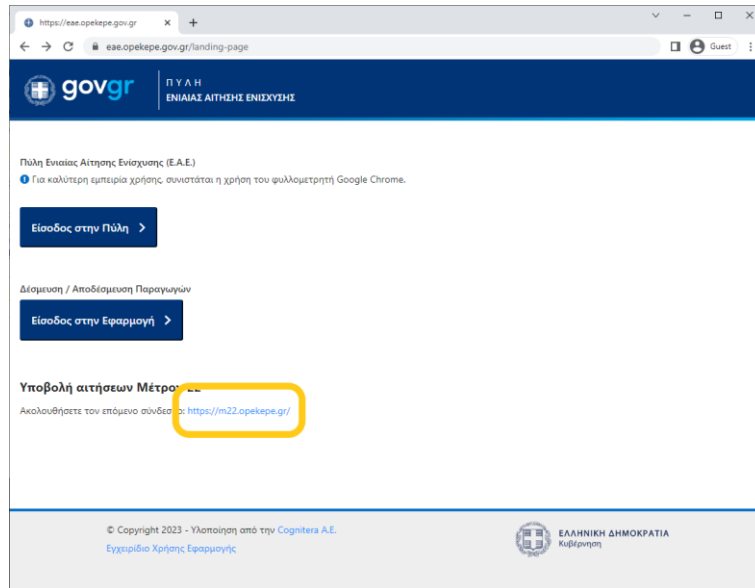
https://eae.opekepe.gov.gr ×

eae.opekepe.gov.gr/landing-page

Guest

govgr

ΠΥΛΗ
ΕΝΙΑΙΑΣ ΑΙΤΗΣΗΣ ΕΝΙΣΧΥΣΗΣ

Πύλη Ενιαίας Αίτησης Ενίσχυσης (Ε.Α.Ε.)

Για καλύτερη εμπειρία χρήσης, συνιστάται η χρήση του φυλλομετρητή Google Chrome.

Είσοδος στην Πύλη >

Δέσμευση / Αποδέσμευση Παραγωγών

Είσοδος στην Εφαρμογή >

Υποβολή αιτήσεων Μέτρο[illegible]

Ακολουθήσετε τον επόμενο σύνδεσ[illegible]: https://m22.opekepe.gr/

© Copyright 2023 - Υλοποίηση από την Cognitera A.E.

Εγχειρίδιο Χρήσης Εφαρμογής

ΕΛΛΗΝΙΚΗ ΔΗΜΟΚΡΑΤΙΑ
Κυβέρνηση